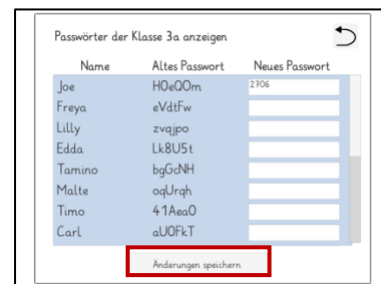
Passwörter der Klasse 3a anzeigen

| Name | Altes Passwort | Neues Passwort |
|---|---|---|
| Joe | H0eQ0m | 2706 |
| Freya | eVdtFw | |
| Lilly | zvqjpo | |
| Edda | Lk8U5t | |
| Tamino | bgGcNH | |
| Malte | oqUrqh | |
| Timo | 41Aea0 | |
| Carl | aU0FkT | |

Änderungen speichern